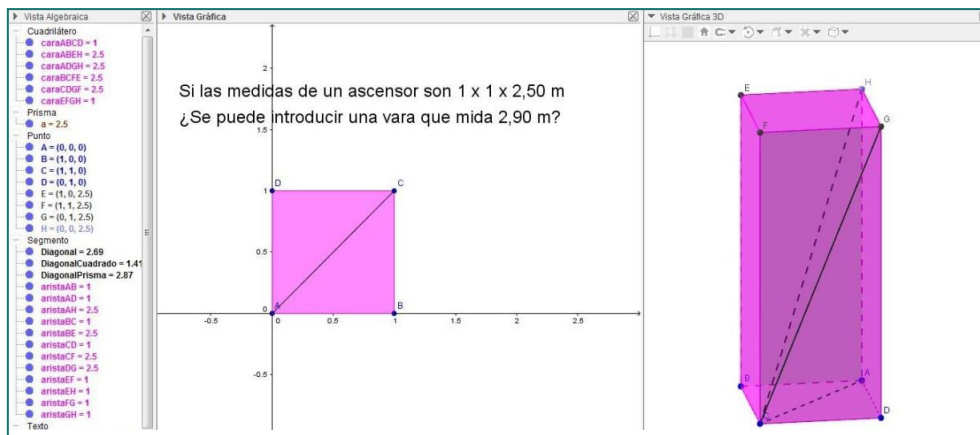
Vista Algebraica
Cuadrilátero
caraABCD = 1
caraABEH = 2.5
caraADGH = 2.5
caraBCFE = 2.5
caraCDGF = 2.5
caraEFGH = 1
Prisma
a = 2.5
Punto
A = (0, 0, 0)
B = (1, 0, 0)
C = (1, 1, 0)
D = (0, 1, 0)
E = (1, 0, 2.5)
F = (1, 1, 2.5)
G = (0, 1, 2.5)
H = (0, 0, 2.5)
Segmento
Diagonal = 2.69
DiagonalCuadrado = 1.41
DiagonalPrisma = 2.87
aristaAB = 1
aristaAD = 1
aristaAH = 2.5
aristaBC = 1
aristaBE = 2.5
aristaCD = 1
aristaCF = 2.5
aristaDG = 2.5
aristaEF = 1
aristaEH = 1
aristaFG = 1
aristaGH = 1
Texto

Vista Gráfica

Si las medidas de un ascensor son 1 x 1 x 2,50 m
¿Se puede introducir una vara que mida 2,90 m?

2
1.5
1
0.5
0
-0.5
-0.5
0
0.5
1
1.5
2
2.5
D
C
A
B

Vista Gráfica 3D
E
H
F
G
B
A
D